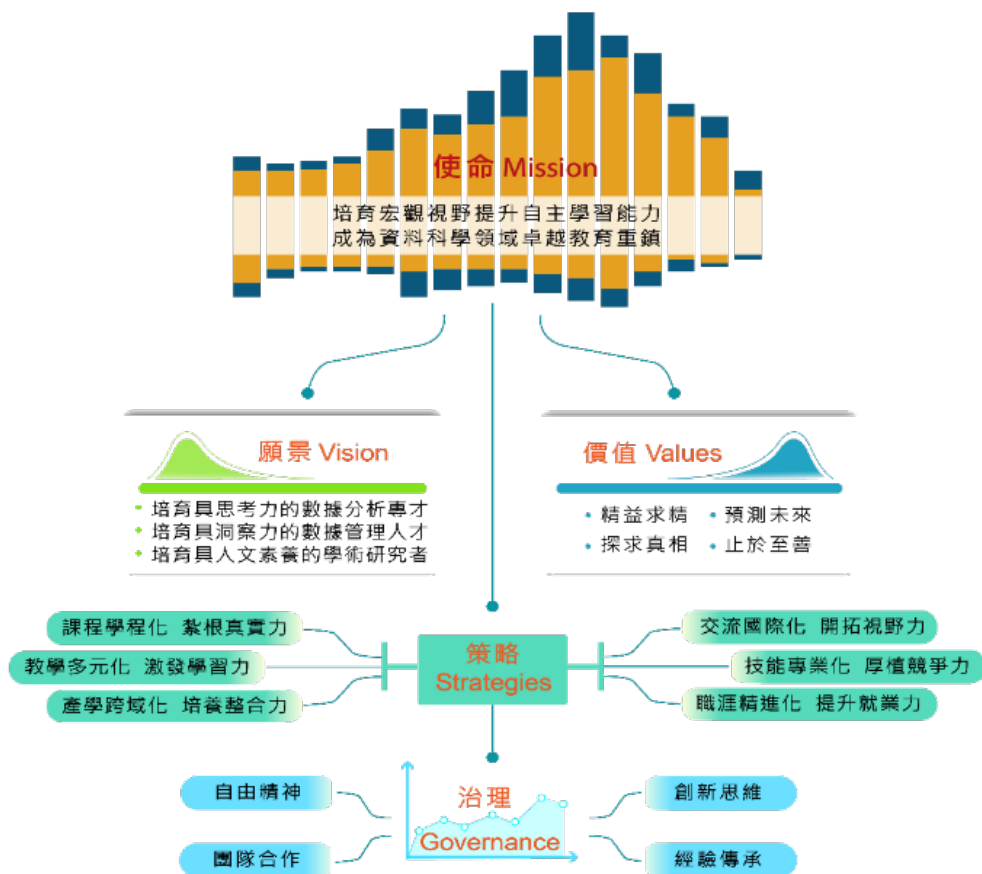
使命 Mission

培育宏觀視野提升自主學習能力
成為資料科學領域卓越教育重鎮

願景 Vision

培育具思考力的數據分析專才
培育具洞察力的數據管理人才
培育具人文素養的學術研究者

價值 Values

精益求精
預測未來
探求真相
止於至善

課程學程化 紮根真實力
教學多元化 激發學習力
產學跨域化 培養整合力

策略
Strategies

交流國際化 開拓視野力
技能專業化 厚植競爭力
職涯精進化 提升就業力

自由精神
團隊合作

治理
Governance

創新思維
經驗傳承